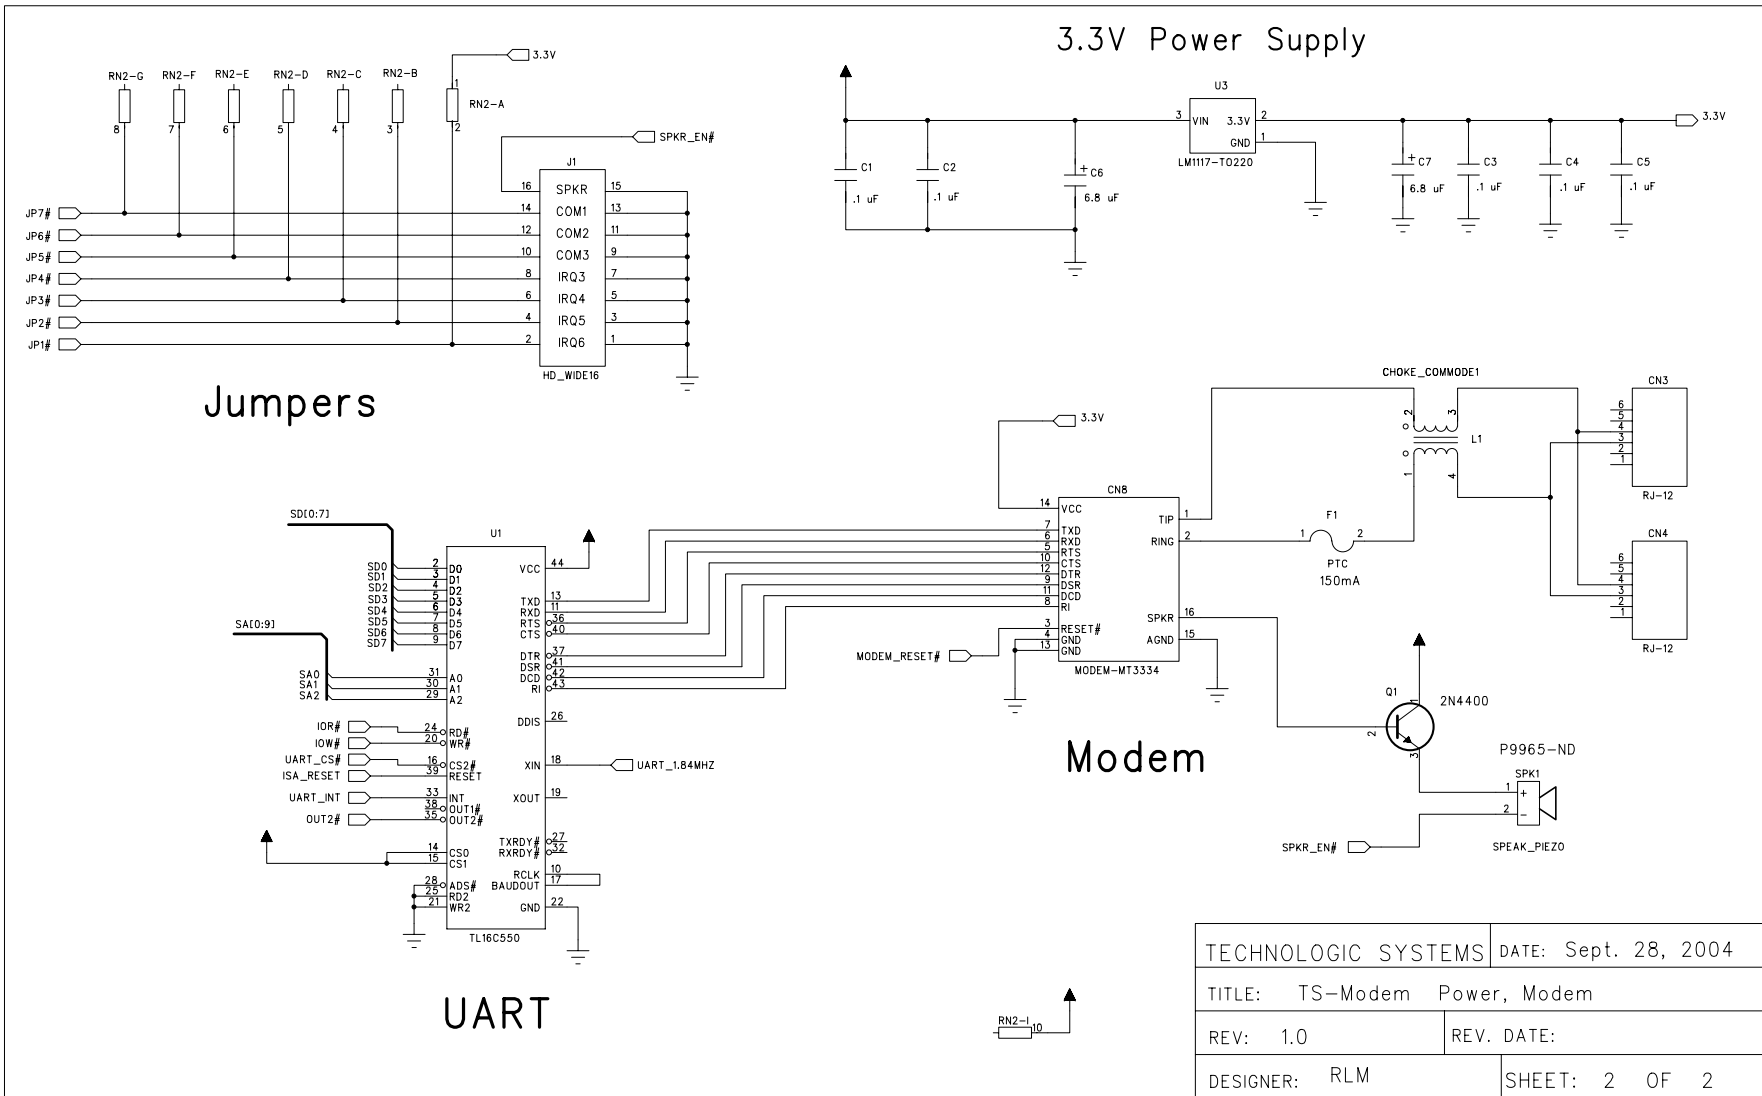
3.3V Power Supply

3.3V
RN2-G RN2-F RN2-E RN2-D RN2-C RN2-B
1
RN2-A
8 7 6 5 4 3 2
SPKR_EN#
J1
16 SPKR 15
JP7# 14 COM1 13
JP6# 12 COM2 11
JP5# 10 COM3 9
JP4# 8 IRQ3 7
JP3# 6 IRQ4 5
JP2# 4 IRQ5 3
JP1# 2 IRQ6 1
HD_WIDE16

Jumpers

U3
3 VIN 3.3V 2
GND 1
LM1117-TO220
3.3V
C1 .1 uF
C2 .1 uF
C6 6.8 uF
C7 6.8 uF
C3 .1 uF
C4 .1 uF
C5 .1 uF

CHOKE_COMMODE1
CN3
6 5 4 3 2 1
RJ-12
2 3
L1
1 4
3.3V
14 VCC
CN8
TIP 1
RING 2
F1
1 2
PTC
150mA
7 TXD
6 RXD
5 RTS
10 CTS
12 DTR
9 DSR
11 DCD
8 RI
3 RESET#
4 GND
13 GND
SPKR 16
AGND 15
MODEM_RESET#
MODEM-MT3334
CN4
6 5 4 3 2 1
RJ-12
Q1
2N4400
1 2 3
P9965-ND
SPK1
1 +
2 −
SPKR_EN#
SPEAK_PIEZO

Modem

SD[0:7]
U1
SD0 2 D0
SD1 3 D1
SD2 4 D2
SD3 5 D3
SD4 6 D4
SD5 7 D5
SD6 8 D6
SD7 9 D7
SA[0:9]
SA0 31 A0
SA1 30 A1
SA2 29 A2
IOR# 24 RD#
IOW# 20 WR#
UART_CS# 16 CS2#
ISA_RESET 39 RESET
UART_INT 33 INT
38 OUT1#
OUT2# 35 OUT2#
14 CS0
15 CS1
28 ADS#
25 RD2
21 WR2
VCC 44
TXD 13
RXD 11
RTS 36
CTS 40
DTR 37
DSR 41
DCD 42
RI 43
DDIS 26
XIN 18
UART_1.84MHZ
XOUT 19
TXRDY# 27
RXRDY# 32
RCLK 10
BAUDOUT 17
GND 22
TL16C550

UART

RN2-I 10

| TECHNOLOGIC SYSTEMS | DATE: Sept. 28, 2004 |
|---|---|
| TITLE: TS-Modem Power, Modem | |
| REV: 1.0 | REV. DATE: |
| DESIGNER: RLM | SHEET: 2 OF 2 |